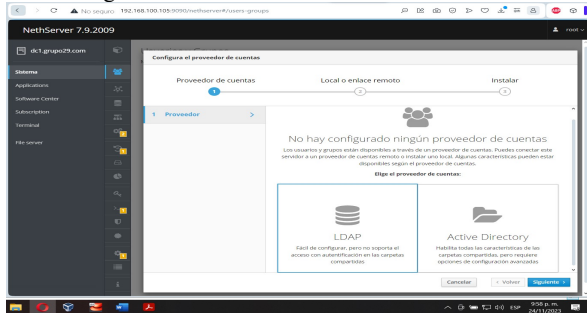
No seguro 192.168.100.105:9090/nethserver#/users-groups

NethServer 7.9.2009

root

dc1.grupo29.com

Sistema
Applications
Software Center
Subscription
Terminal
File server

Configura el proveedor de cuentas

Proveedor de cuentas
1
Local o enlace remoto
2
Instalar
3

1 Proveedor >

No hay configurado ningún proveedor de cuentas

Los usuarios y grupos están disponibles a través de un proveedor de cuentas. Puedes conectar este servidor a un proveedor de cuentas remoto o instalar uno local. Algunas características pueden estar disponibles según el proveedor de cuentas.

Elige el proveedor de cuentas:

LDAP
Fácil de configurar, pero no soporta el acceso con autentificación en las carpetas compartidas

Active Directory
Habilita todas las características de las carpetas compartidas, pero requiere opciones de configuración avanzadas

Cancelar
< Volver
Siguiente >

ESP 9:58 p. m. 24/11/2023